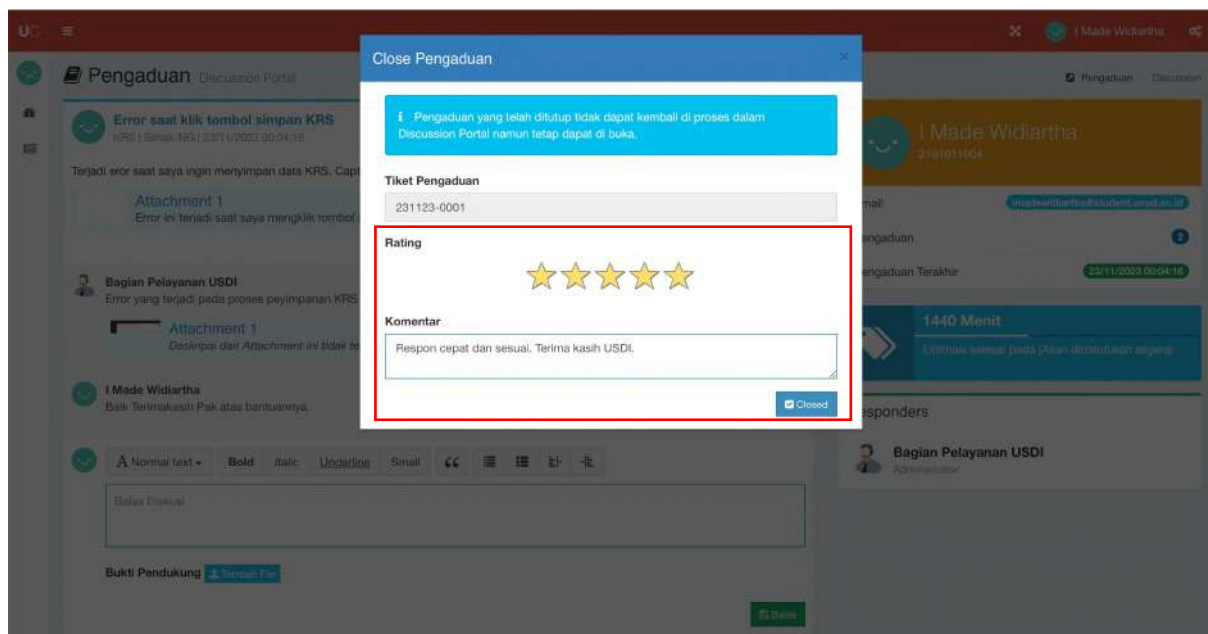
UC

Pengaduan Discussion Portal

Error saat klik tombol simpan KRS
KRS | Simak-NG | 23/11/2023 00:04:16

Terjadi eror saat saya ingin menyimpan data KRS. Capt

Attachment 1
Error ini terjadi saat saya mengklik tombol

Bagian Pelayanan USDI
Error yang terjadi pada proses peyimpanan KRS

Attachment 1
Deskripsi dari Attachment ini tidak

I Made Widiartha
Baik Terimakasih Pak atas bantuannya.

A Normal text Bold Italic Underline Small

Balas Diskusi

Bukti Pendukung Tambah File

Balas

Close Pengaduan

Pengaduan yang telah ditutup tidak dapat kembali di proses dalam Discussion Portal namun tetap dapat di buka.

Tiket Pengaduan
231123-0001

Rating

Komentar
Respon cepat dan sesuai. Terima kasih USDI.

Closed

I Made Widiartha

Pengaduan Discussion

I Made Widiartha
2101011004

mail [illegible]
engaduan 2
engaduan Terakhir 23/11/2023 00:04:16

1440 Menit
Estimasi selesai pada (Akan ditentukan segera)

sponders

Bagian Pelayanan USDI
Administrator